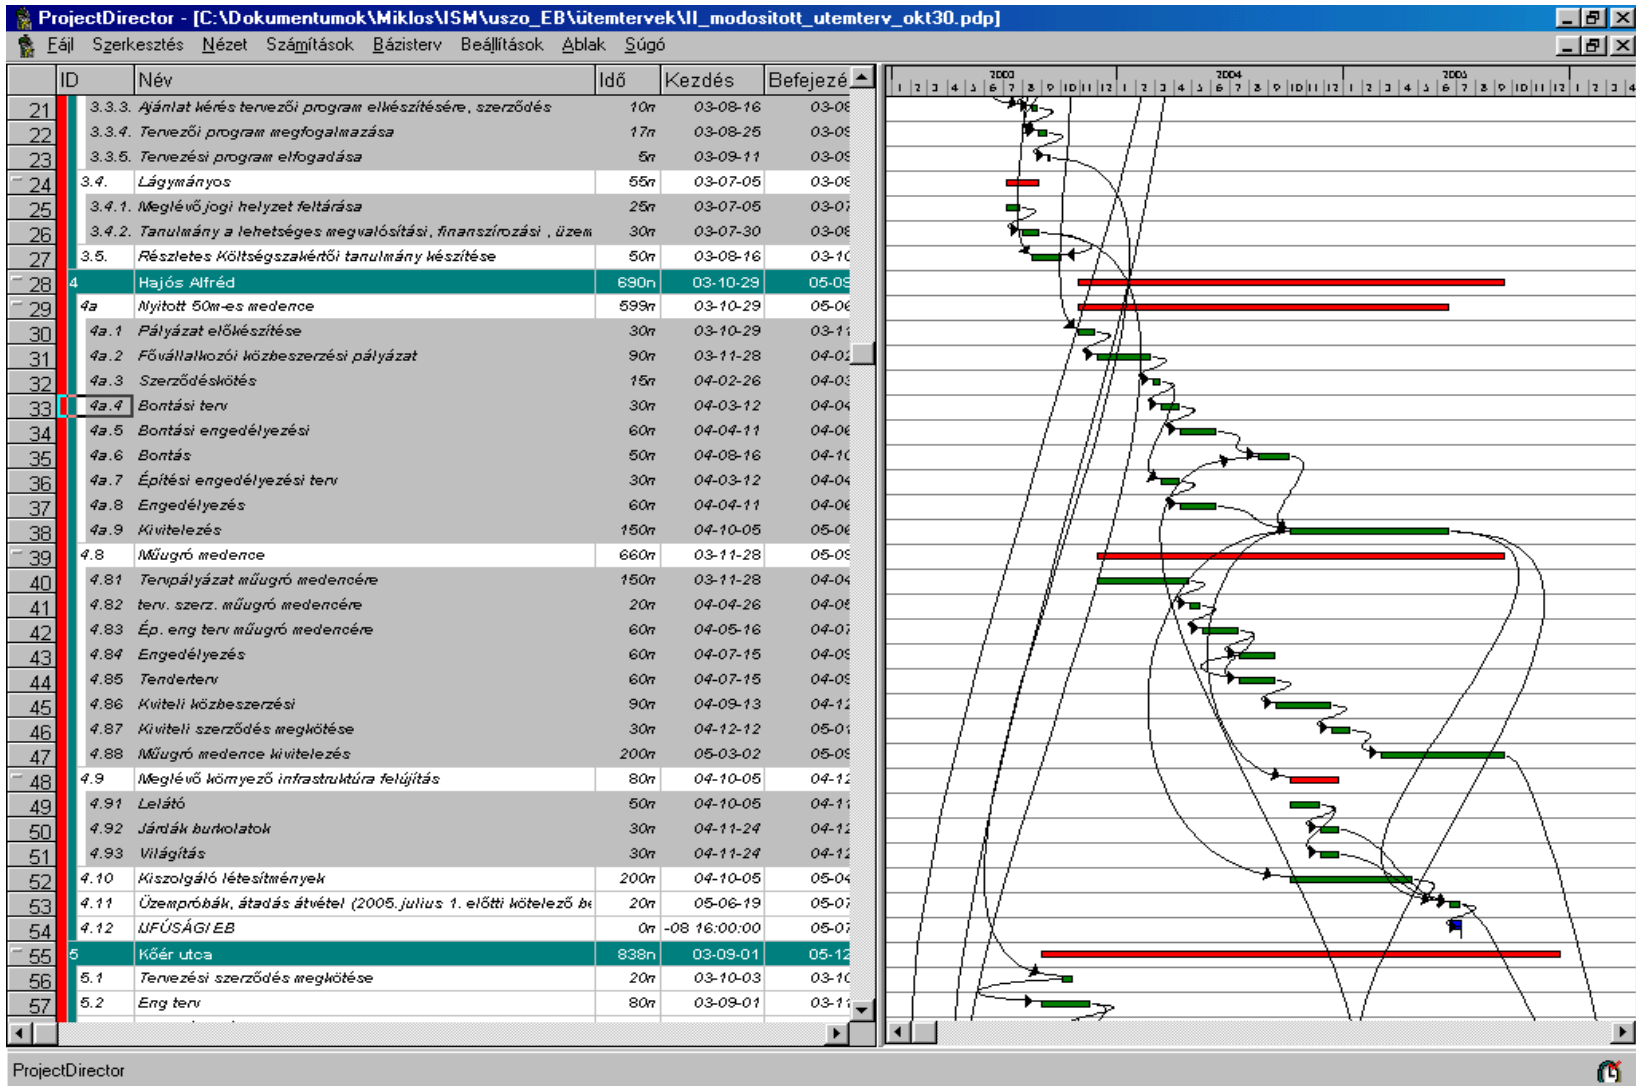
ProjectDirector - [C:\Dokumentumok\Miklos\ISM\uszo_EB\ütemtervek\II_modositott_utemterv_okt30.pdp]

Fájl Szerkesztés Nézet Számítások Bázisterv Beállítások Ablak Súgó

| | ID | Név | Idő | Kezdés | Befejezé |
|---|---|---|---|---|---|
| 21 | 3.3.3. | Ajánlat kérés tervezői program elkészítésére, szerződés | 10n | 03-08-16 | 03-08 |
| 22 | 3.3.4. | Tervezői program megfogalmazása | 17n | 03-08-25 | 03-09 |
| 23 | 3.3.5. | Tervezési program elfogadása | 5n | 03-09-11 | 03-09 |
| 24 | 3.4. | Lágymányos | 55n | 03-07-05 | 03-08 |
| 25 | 3.4.1. | Meglévő jogi helyzet feltárása | 25n | 03-07-05 | 03-07 |
| 26 | 3.4.2. | Tanulmány a lehetséges megvalósítási, finanszírozási , üzem | 30n | 03-07-30 | 03-08 |
| 27 | 3.5. | Részletes Költségszakértői tanulmány készítése | 50n | 03-08-16 | 03-10 |
| 28 | 4 | Hajós Alfréd | 690n | 03-10-29 | 05-09 |
| 29 | 4a | Nyitott 50m-es medence | 599n | 03-10-29 | 05-06 |
| 30 | 4a.1 | Pályázat előkészítése | 30n | 03-10-29 | 03-11 |
| 31 | 4a.2 | Fővállalkozói közbeszerzési pályázat | 90n | 03-11-28 | 04-02 |
| 32 | 4a.3 | Szerződéskötés | 15n | 04-02-26 | 04-03 |
| 33 | 4a.4 | Bontási terv | 30n | 04-03-12 | 04-04 |
| 34 | 4a.5 | Bontási engedélyezési | 60n | 04-04-11 | 04-06 |
| 35 | 4a.6 | Bontás | 50n | 04-08-16 | 04-10 |
| 36 | 4a.7 | Építési engedélyezési terv | 30n | 04-03-12 | 04-04 |
| 37 | 4a.8 | Engedélyezés | 60n | 04-04-11 | 04-06 |
| 38 | 4a.9 | Kivitelezés | 150n | 04-10-05 | 05-06 |
| 39 | 4.8 | Műugró medence | 660n | 03-11-28 | 05-09 |
| 40 | 4.81 | Tervpályázat műugró medencére | 150n | 03-11-28 | 04-04 |
| 41 | 4.82 | terv. szerz. műugró medencére | 20n | 04-04-26 | 04-05 |
| 42 | 4.83 | Ép. eng terv műugró medencére | 60n | 04-05-16 | 04-07 |
| 43 | 4.84 | Engedélyezés | 60n | 04-07-15 | 04-09 |
| 44 | 4.85 | Tenderterv | 60n | 04-07-15 | 04-09 |
| 45 | 4.86 | Kviteli közbeszerzési | 90n | 04-09-13 | 04-12 |
| 46 | 4.87 | Kiviteli szerződés megkötése | 30n | 04-12-12 | 05-01 |
| 47 | 4.88 | Műugró medence kivitelezés | 200n | 05-03-02 | 05-09 |
| 48 | 4.9 | Meglévő környező infrastruktúra felújítás | 80n | 04-10-05 | 04-12 |
| 49 | 4.91 | Lelátó | 50n | 04-10-05 | 04-11 |
| 50 | 4.92 | Járdák burkolatok | 30n | 04-11-24 | 04-12 |
| 51 | 4.93 | Világítás | 30n | 04-11-24 | 04-12 |
| 52 | 4.10 | Kiszolgáló létesítmények | 200n | 04-10-05 | 05-04 |
| 53 | 4.11 | Üzempróbák, átadás átvétel (2005.julius 1. előtti kötelező be | 20n | 05-06-19 | 05-07 |
| 54 | 4.12 | IJFÚSÁGI EB | 0n | -08 16:00:00 | 05-07 |
| 55 | 5 | Kőér utca | 838n | 03-09-01 | 05-12 |
| 56 | 5.1 | Tervezési szerződés megkötése | 20n | 03-10-03 | 03-10 |
| 57 | 5.2 | Eng terv | 80n | 03-09-01 | 03-11 |

2003 2004 2005
1 2 3 4 5 6 7 8 9 10 11 12 1 2 3 4 5 6 7 8 9 10 11 12 1 2 3 4 5 6 7 8 9 10 11 12 1 2 3 4

ProjectDirector